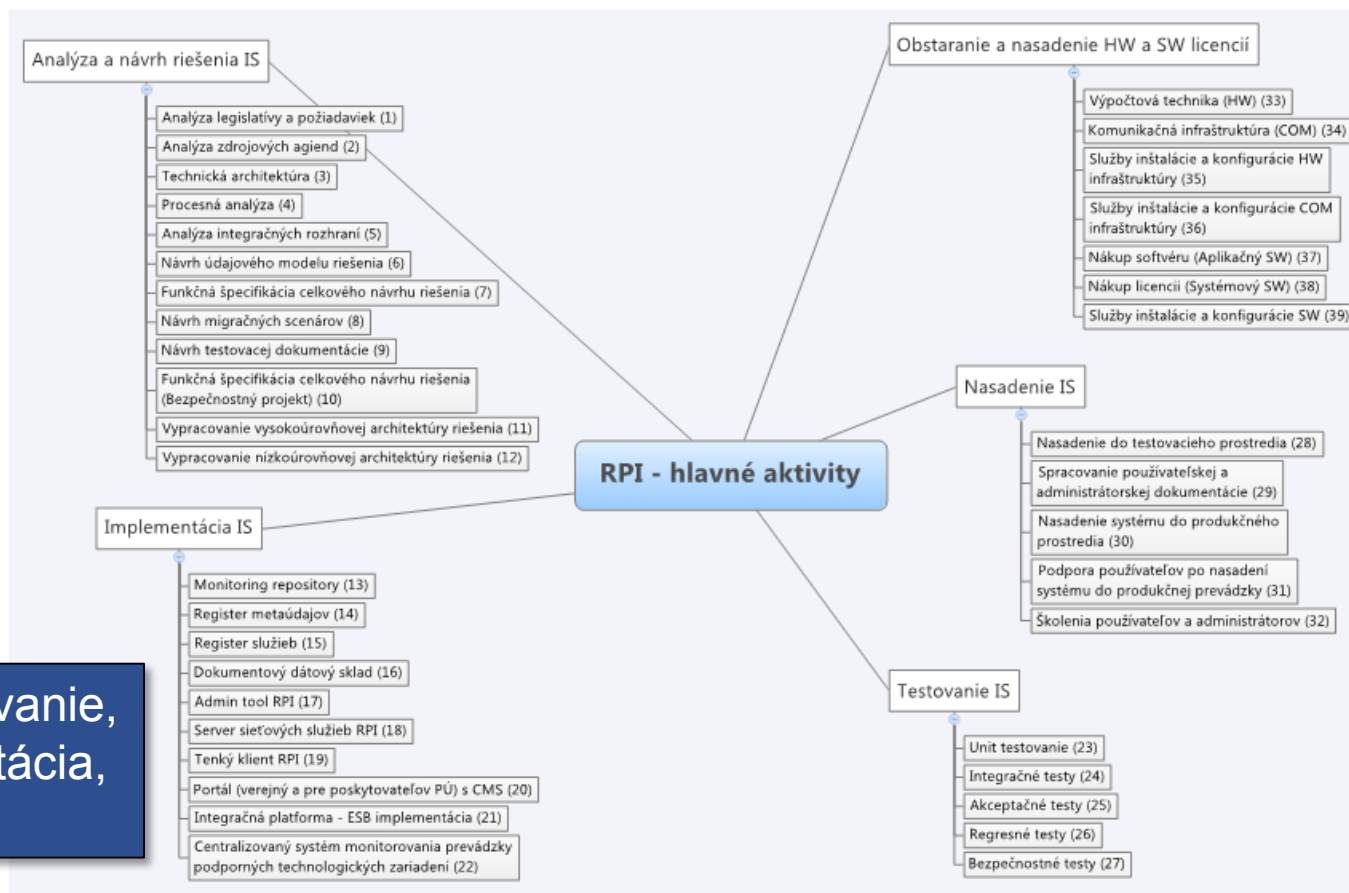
RPI - hlavné aktivity

Analýza a návrh riešenia IS

Analýza legislatívy a požiadaviek (1)
Analýza zdrojových agiend (2)
Technická architektúra (3)
Procesná analýza (4)
Analýza integračných rozhraní (5)
Návrh údajového modelu riešenia (6)
Funkčná špecifikácia celkového návrhu riešenia (7)
Návrh migračných scenárov (8)
Návrh testovacej dokumentácie (9)
Funkčná špecifikácia celkového návrhu riešenia (Bezpečnostný projekt) (10)
Vypracovanie vysokoúrovňovej architektúry riešenia (11)
Vypracovanie nízkoúrovňovej architektúry riešenia (12)

Implementácia IS

Monitoring repository (13)
Register metaúdajov (14)
Register služieb (15)
Dokumentový dátový sklad (16)
Admin tool RPI (17)
Server sieťových služieb RPI (18)
Tenký klient RPI (19)
Portál (verejný a pre poskytovateľov PÚ) s CMS (20)
Integračná platforma - ESB implementácia (21)
Centralizovaný systém monitorovania prevádzky podporných technologických zariadení (22)

vanie,
tácia,

Obstaranie a nasadenie HW a SW licencií

Výpočtová technika (HW) (33)
Komunikačná infraštruktúra (COM) (34)
Služby inštalácie a konfigurácie HW infraštruktúry (35)
Služby inštalácie a konfigurácie COM infraštruktúry (36)
Nákup softvéru (Aplikačný SW) (37)
Nákup licencii (Systémový SW) (38)
Služby inštalácie a konfigurácie SW (39)

Nasadenie IS

Nasadenie do testovacieho prostredia (28)
Spracovanie používateľskej a administrátorskej dokumentácie (29)
Nasadenie systému do produkčného prostredia (30)
Podpora používateľov po nasadení systému do produkčnej prevádzky (31)
Školenia používateľov a administrátorov (32)

Testovanie IS

Unit testovanie (23)
Integračné testy (24)
Akceptačné testy (25)
Regresné testy (26)
Bezpečnostné testy (27)